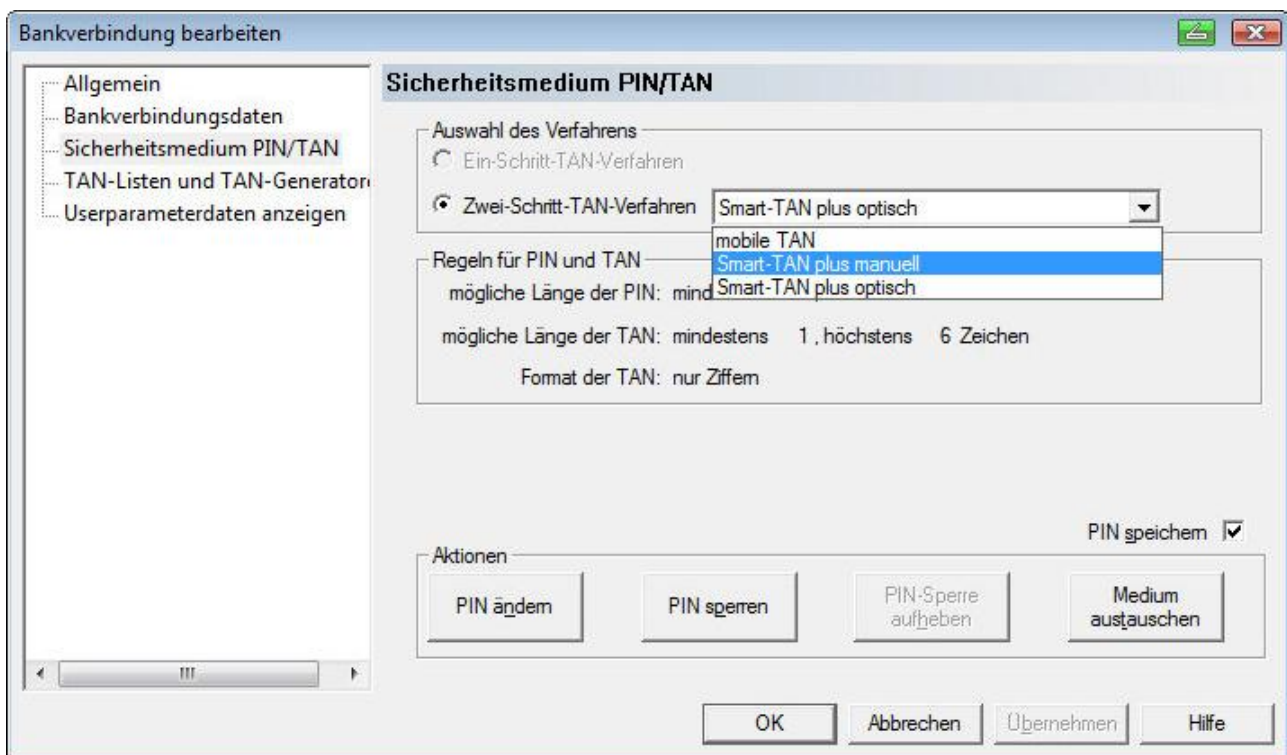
Bankverbindung bearbeiten

Allgemein
Bankverbindungsdaten
Sicherheitsmedium PIN/TAN
TAN-Listen und TAN-Generator
Userparameterdaten anzeigen

Sicherheitsmedium PIN/TAN

Auswahl des Verfahrens
Ein-Schritt-TAN-Verfahren
Zwei-Schritt-TAN-Verfahren
Smart-TAN plus optisch
mobile TAN
Smart-TAN plus manuell
Smart-TAN plus optisch

Regeln für PIN und TAN
mögliche Länge der PIN: mind
mögliche Länge der TAN: mindestens 1 , höchstens 6 Zeichen
Format der TAN: nur Ziffern

PIN speichern

Aktionen
PIN ändern
PIN sperren
PIN-Sperre aufheben
Medium austauschen

OK
Abbrechen
Übernehmen
Hilfe